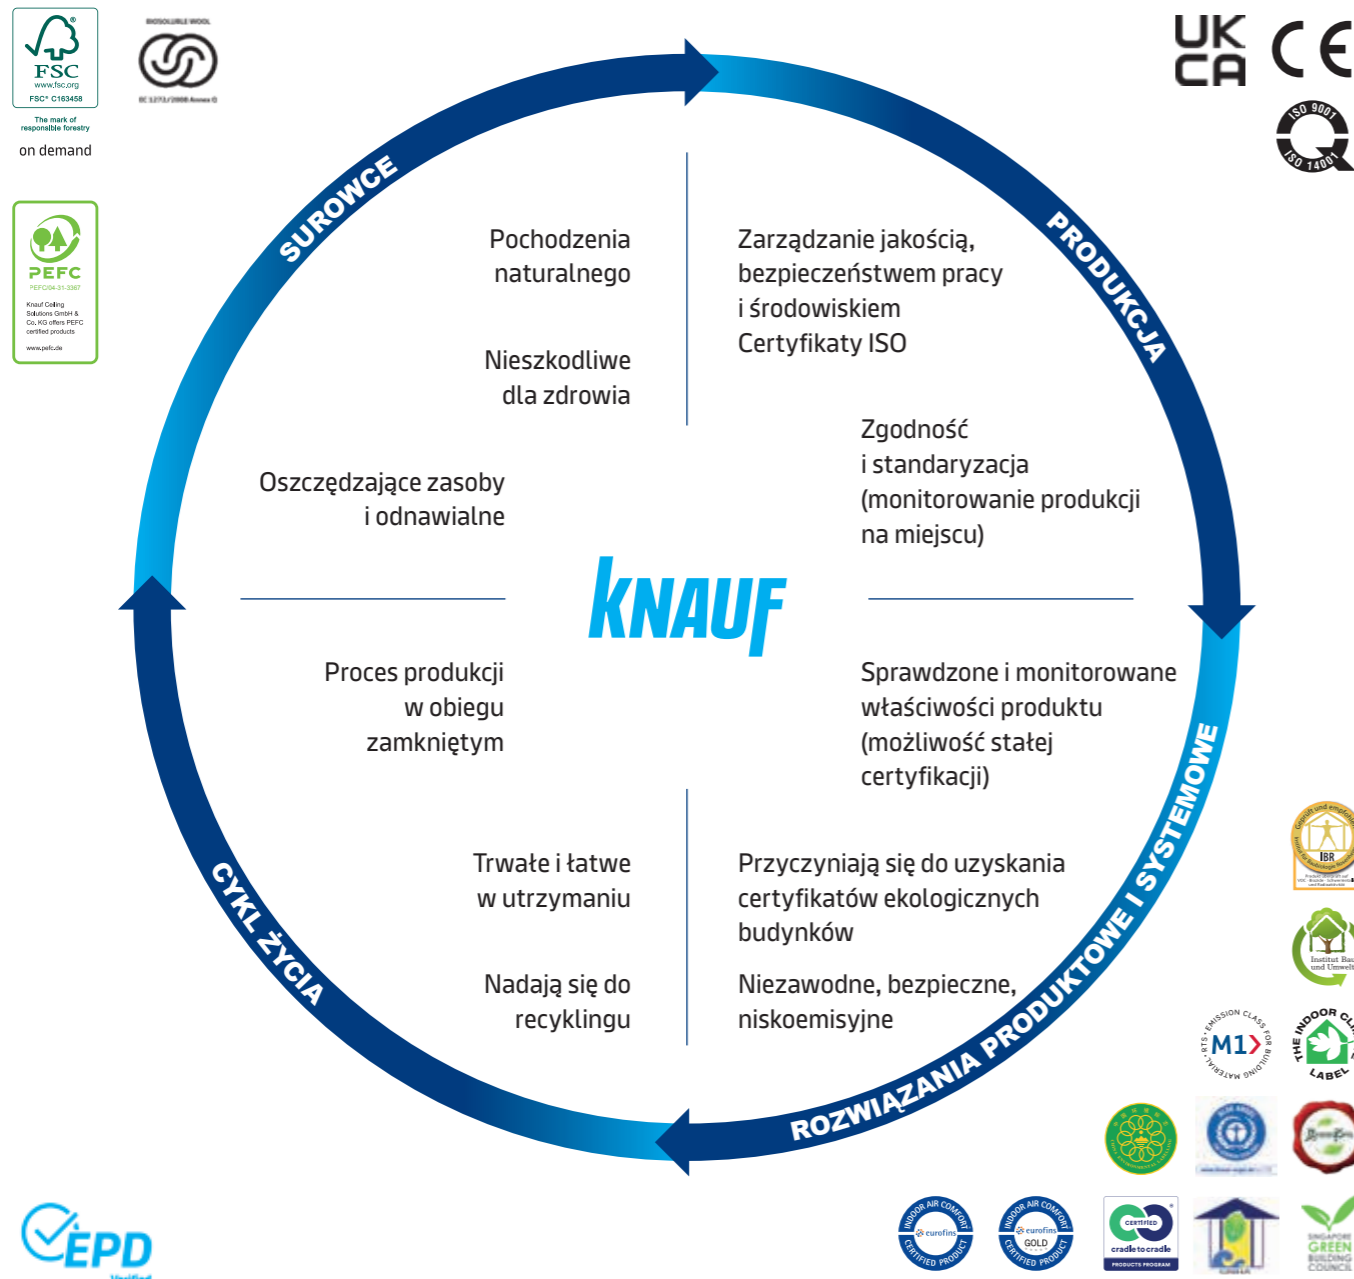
FSC
www.fsc.org
FSC® C163458
The mark of responsible forestry
on demand

BIOSOLUBLE WOOL
EC 1272/2008 Annex Q

PEFC
PEFC/04-31-3367
Knauf Ceiling Solutions GmbH & Co. KG offers PEFC certified products
www.pefc.de

UK CA
CE
ISO 9001
ISO 14001

SUROWCE

PRODUKCJA

Pochodzenia naturalnego

Nieszkodliwe dla zdrowia

Zarządzanie jakością, bezpieczeństwem pracy i środowiskiem Certyfikaty ISO

Zgodność i standaryzacja (monitorowanie produkcji na miejscu)

Oszczędzające zasoby i odnawialne

KNAUF

Proces produkcji w obiegu zamkniętym

Sprawdzone i monitorowane właściwości produktu (możliwość stałej certyfikacji)

Trwałe i łatwe w utrzymaniu

Nadają się do recyklingu

Przyczyniają się do uzyskania certyfikatów ekologicznych budynków

Niezawodne, bezpieczne, niskoemisyjne

CYKL ŻYCIA

ROZWIĄZANIA PRODUKTOWE I SYSTEMOWE

IBR
Institut Bau und Umwelt
M1
EMISSION CLASS FOR BUILDING MATERIALS
THE INDOOR CLIMATE LABEL
INDOOR AIR COMFORT eurofins CERTIFIED PRODUCT
INDOOR AIR COMFORT eurofins GOLD CERTIFIED PRODUCT
CERTIFIED cradle to cradle PRODUCTS PROGRAM
SINGAPORE GREEN BUILDING COUNCIL

EPD